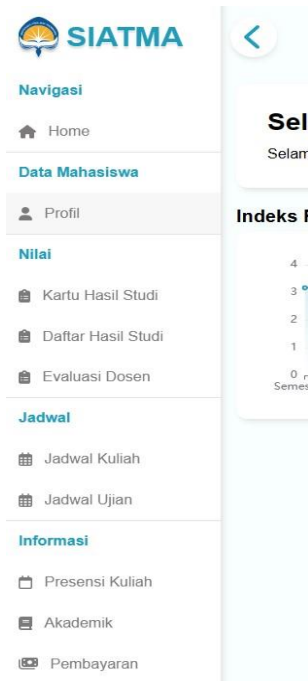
SIATMA

Navigasi

Home

Data Mahasiswa

Profil

Nilai

Kartu Hasil Studi

Daftar Hasil Studi

Evaluasi Dosen

Jadwal

Jadwal Kuliah

Jadwal Ujian

Informasi

Presensi Kuliah

Akademik

Pembayaran

<

Sel

Selam

Indeks I

4

3

2

1

0

Semes